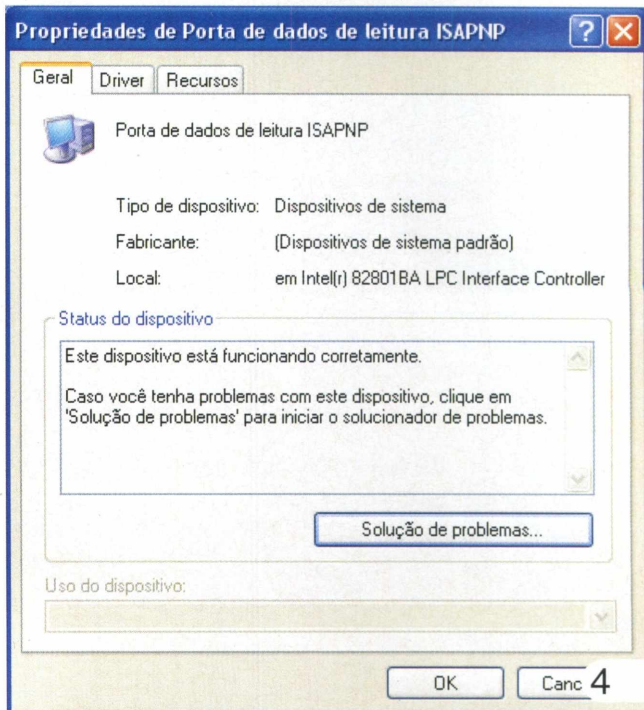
Propriedades de Porta de dados de leitura ISAPNP

Geral | Driver | Recursos

Porta de dados de leitura ISAPNP

Tipo de dispositivo: Dispositivos de sistema

Fabricante: (Dispositivos de sistema padrão)

Local: em Intel(r) 82801BA LPC Interface Controller

Status do dispositivo

Este dispositivo está funcionando corretamente.

Caso você tenha problemas com este dispositivo, clique em 'Solução de problemas' para iniciar o solucionador de problemas.

Solução de problemas...

Uso do dispositivo:

OK

Canc 4